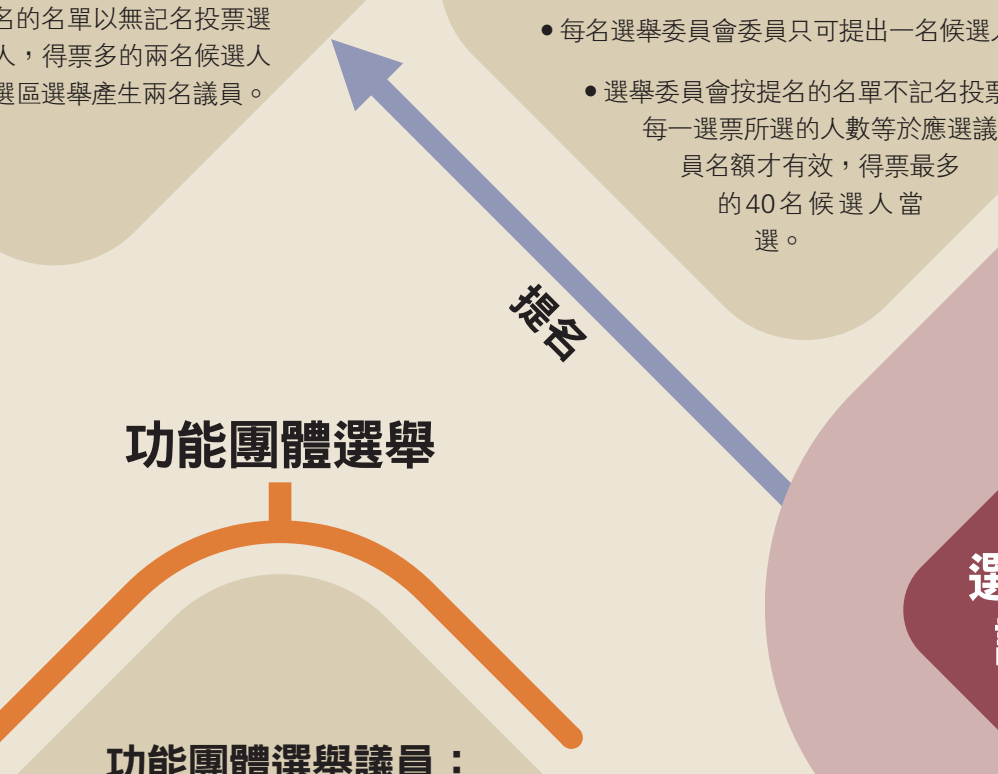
名的名單以無記名投票選
人，得票多的兩名候選人
選區選舉產生兩名議員。

● 每名選舉委員會委員只可提出一名候選人

● 選舉委員會按提名的單不記名投票
每一選票所選的人數等於應選議
員名額才有效，得票最多
的40名候選人當
選。

提名

功能團體選舉

功能團體選舉議員：

選
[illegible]